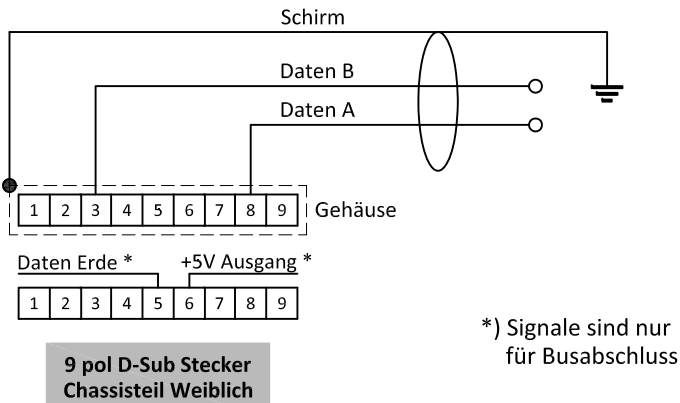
Schirm

Daten B

Daten A

| 1 | 2 | 3 | 4 | 5 | 6 | 7 | 8 | 9 |
|---|---|---|---|---|---|---|---|---|

Gehäuse

Daten Erde *

+5V Ausgang *

| 1 | 2 | 3 | 4 | 5 | 6 | 7 | 8 | 9 |
|---|---|---|---|---|---|---|---|---|

*) Signale sind nur für Busabschluss

9 pol D-Sub Stecker Chassisteil Weiblich